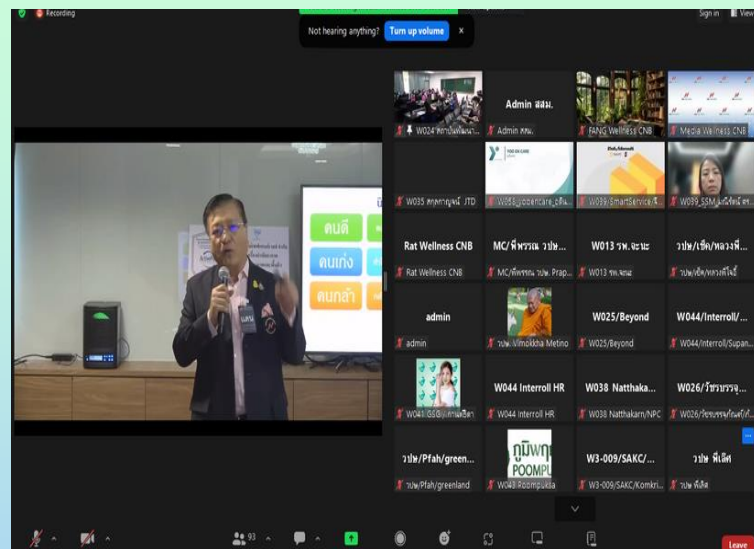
Recording

Not hearing anything? Turn up volume ×

Sign in View

คนดี
คนเก่ง
คนกล้า

W024 สถาบันพัฒนา...
Admin สสม.
Admin สสม.
FANG Wellness CNB
Media Wellness CNB

W035 ศกุลกาญจน์ JTD
W058_goodcare_c...
W039_SmartService/A...
W039_SSM_นภัสชนัญ...

Rat Wellness CNB
Rat Wellness CNB
MC/พี่พรรณ วปษ...
MC/พี่พรรณ วปษ. Prap...
W013 รพ.จะนะ
W013 รพ.จะนะ
วปษ/เซ็ต/หลวงพี่...
วปษ/เซ็ต/หลวงพี่โจ้

admin
admin
วปษ.Vimokkha Metino
W025/Beyond
W025/Beyond
W044/Interroll/...
W044/Interroll/Supan...

W041 GSB...
W044 Interroll HR
W044 Interroll HR
W038 Natthaka...
W038 Natthakarn/NPC
W026/วัชรบรรจุ...
W026/วัชรบรรจุภัณฑ์...

วปษ/Pfah/green...
วปษ/Pfah/greenland
ภูมิพฤกษ์ POOMPU
W043 Poompukla
W3-009/SAKC/...
W3-009/SAKC/Komkri...
วปษ พี่เล็ศ
วปษ พี่เล็ศ

93

Leave